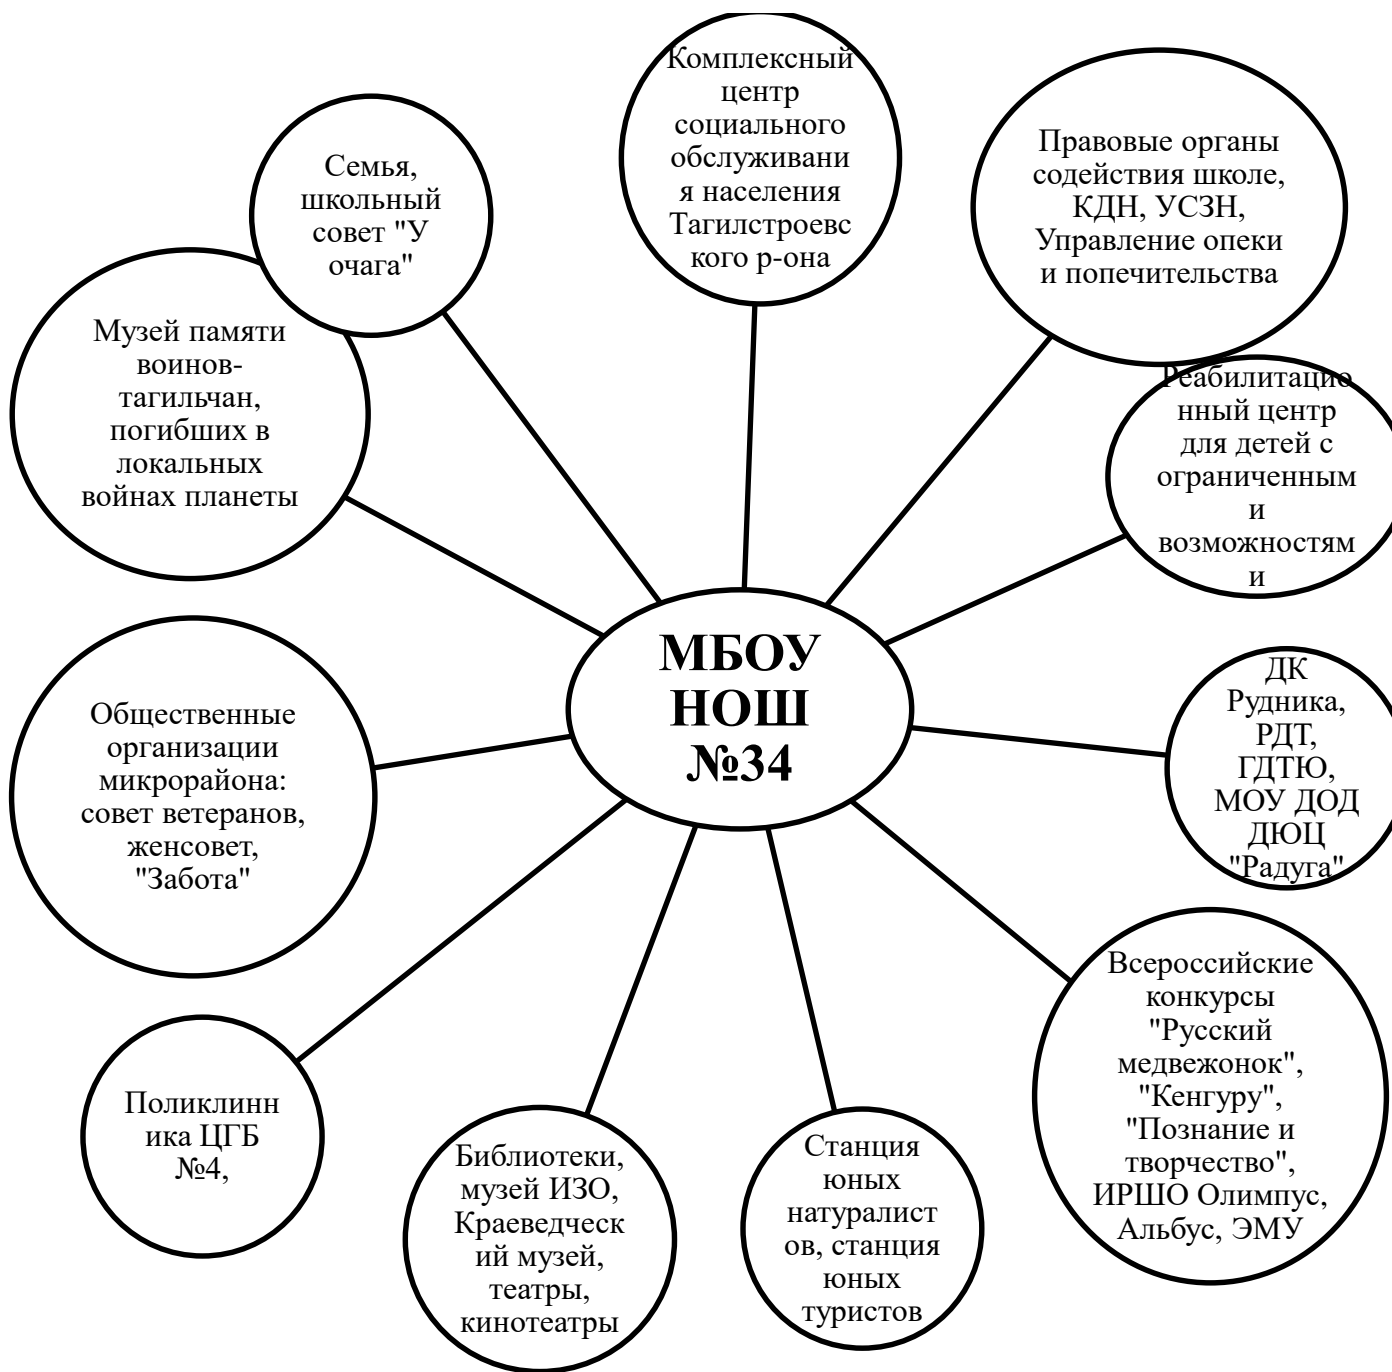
МБОУ НОШ №34

Комплексный центр социального обслуживания населения Тагилстроевского р-она

Правовые органы содействия школе, КДН, УСЗН, Управление опеки и попечительства

Реабилитационный центр для детей с ограниченными возможностями

ДК Рудника, РДТ, ГДТЮ, МОУ ДОД ДЮЦ "Радуга"

Всероссийские конкурсы "Русский медвежонок", "Кенгуру", "Познание и творчество", ИРШО Олимпус, Альбус, ЭМУ

Станция юных натуралистов, станция юных туристов

Библиотеки, музей ИЗО, Краеведческий музей, театры, кинотеатры

Поликлинника ЦГБ №4,

Общественные организации микрорайона: совет ветеранов, женсовет, "Забота"

Музей памяти воинов-тагильчан, погибших в локальных войнах планеты

Семья, школьный совет "У очага"